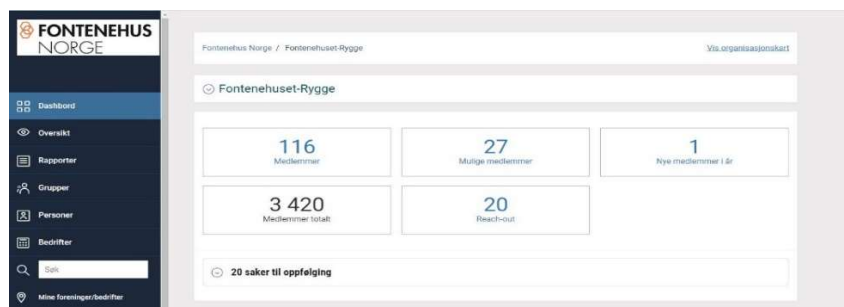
FONTENEHUS NORGE

Dashbord
Oversikt
Rapporter
Grupper
Personer
Bedrifter
Søk
Mine foreninger/bedrifter

Fontenehus Norge / Fontenehuset-Rygge

Vis organisasjonskart

Fontenehuset-Rygge

116
Medlemmer

27
Mulige medlemmer

1
Nye medlemmer i år

3 420
Medlemmer totalt

20
Reach-out

20 saker til oppfølging